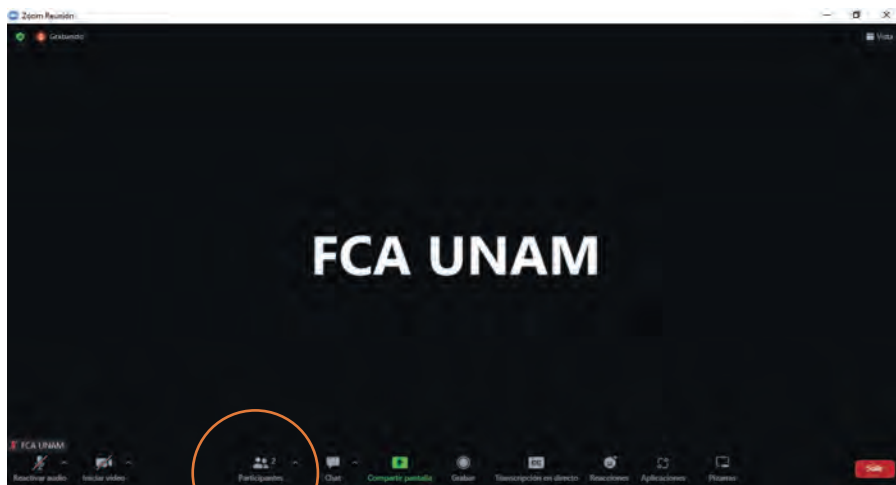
Zoom Reunión

Grabando

Vista

FCA UNAM

FCA UNAM

Reactivar audio

Iniciar video

2

Participantes

Chat

Compartir pantalla

Grabar

Transcripción en directo

Reacciones

Aplicaciones

Pizarras

Salir